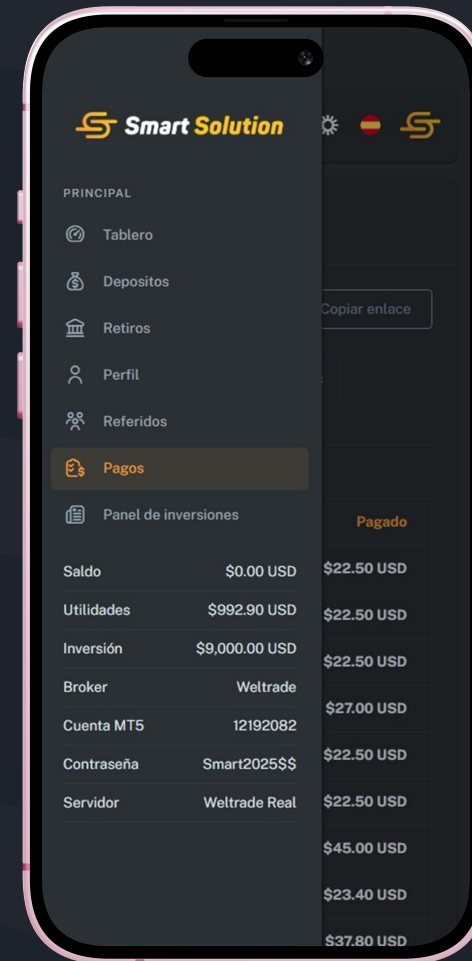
Smart Solution

PRINCIPAL

Tablero

Depositos

Retiros

Perfil

Referidos

Pagos

Panel de inversiones

| Saldo | $0.00 USD |
|---|---|
| Utilidades | $992.90 USD |
| Inversión | $9,000.00 USD |
| Broker | Weltrade |
| Cuenta MT5 | 12192082 |
| Contraseña | Smart2025$$ |
| Servidor | Weltrade Real |

Copiar enlace

Pagado

$22.50 USD

$22.50 USD

$22.50 USD

$27.00 USD

$22.50 USD

$22.50 USD

$45.00 USD

$23.40 USD

$37.80 USD